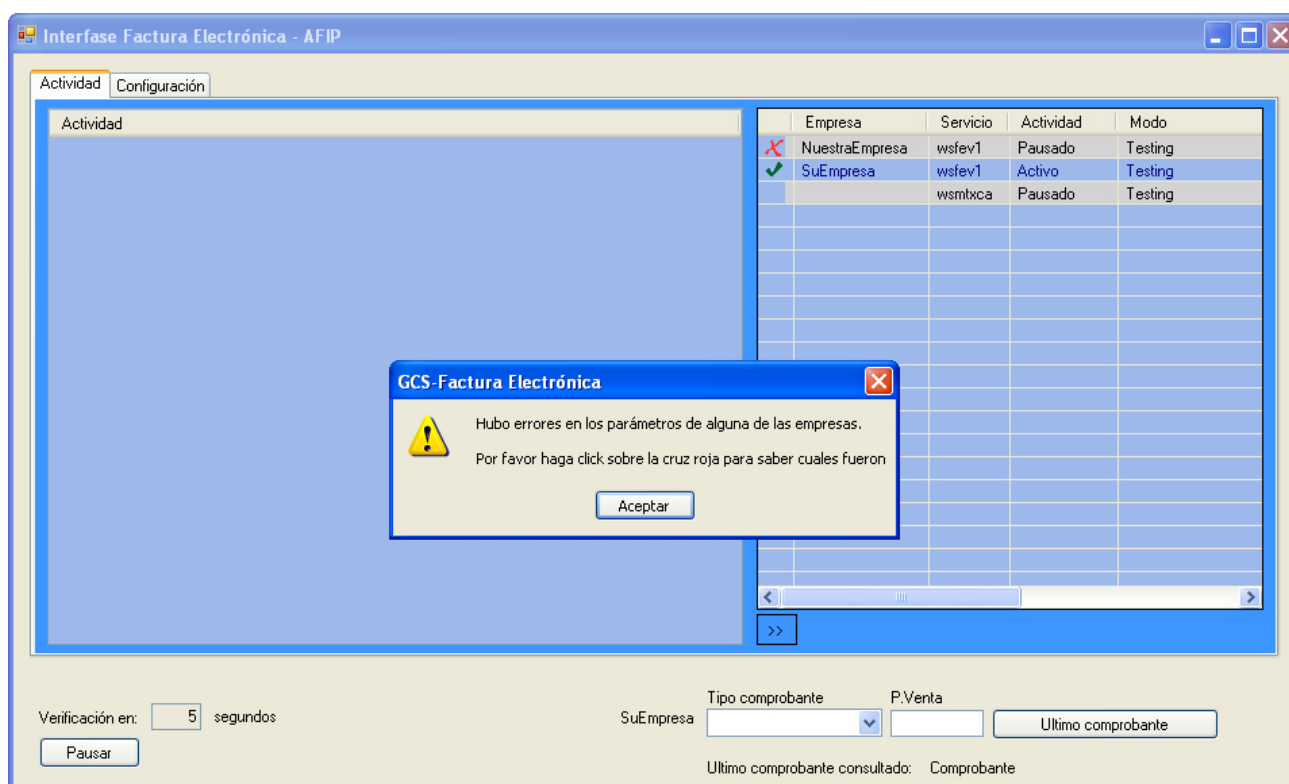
Interfase Factura Electrónica - AFIP

Actividad | Configuración

Actividad

| | Empresa | Servicio | Actividad | Modo |
|---|---|---|---|---|
| ✗ | NuestraEmpresa | wsfev1 | Pausado | Testing |
| ✓ | SuEmpresa | wsfev1 | Activo | Testing |
| | | wsmtxca | Pausado | Testing |

GCS-Factura Electrónica

Hubo errores en los parámetros de alguna de las empresas.

Por favor haga click sobre la cruz roja para saber cuales fueron

Aceptar

>>

Verificación en: 5 segundos

Pausar

SuEmpresa

Tipo comprobante

P.Venta

Ultimo comprobante

Ultimo comprobante consultado: Comprobante